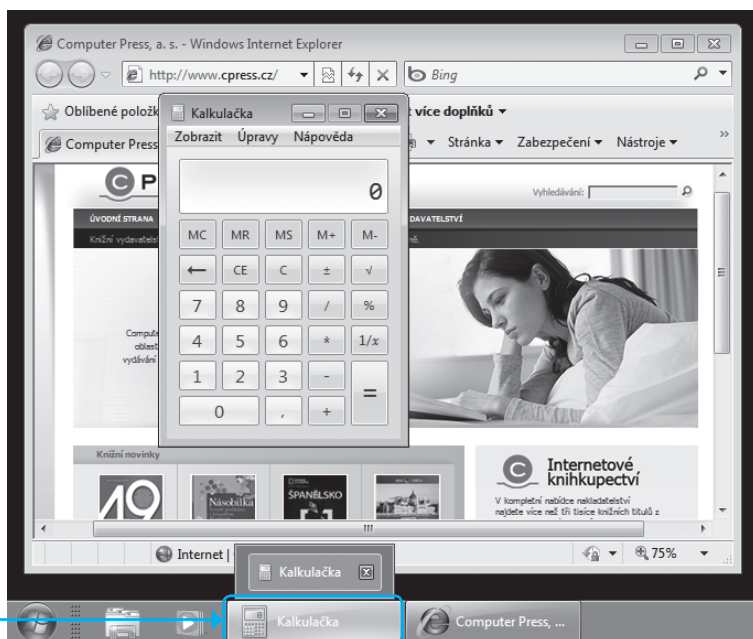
Computer Press, a. s. - Windows Internet Explorer

http://www.cpress.cz/

Bing

Oblíbené položk

t více doplňků ▾

Computer Press

▾ Stránka ▾ Zabezpečení ▾ Nástroje ▾

Kalkulačka

Zobrazit Úpravy Nápověda

0

| MC | MR | MS | M+ | M- |
|---|---|---|---|---|
| ← | CE | C | ± | √ |
| 7 | 8 | 9 | / | % |
| 4 | 5 | 6 | * | 1/x |
| 1 | 2 | 3 | - | = |
| 0 | | , | + | |

Vyhledávání:

ÚVODNÍ STRANA

DAVATELSTVÍ

Knižní vydavatelst

Compute
oblast
vydávání

Knižní novinky

ŠPANĚLSKO

Internetové knihkupectví

V kompletní nabídce nakladatelství najdete více než tři tisíce knižních titulů z

Internet |

75%

Kalkulačka

Kalkulačka

Computer Press, ...